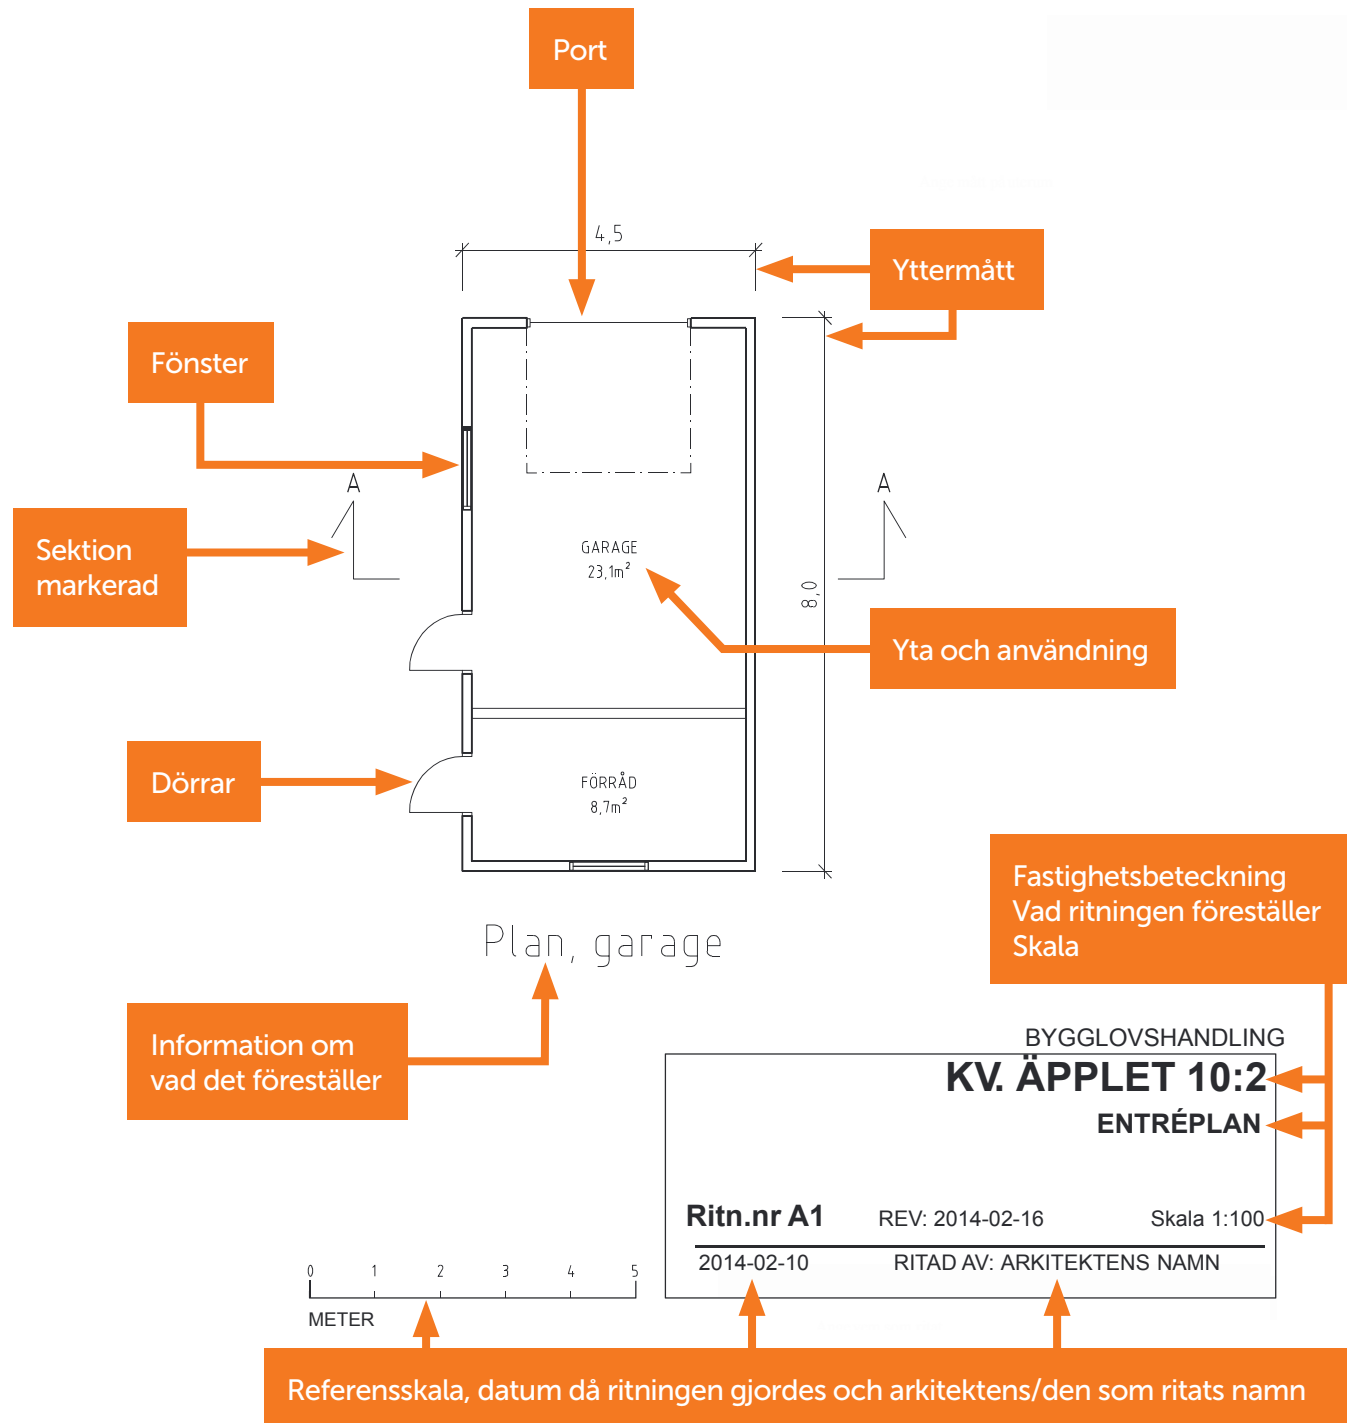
Port

4,5

Yttermått

Fönster

A

Sektion markerad

GARAGE
23,1m$^2$

A

8,0

Yta och användning

Dörrar

FÖRRÅD
8,7m$^2$

Fastighetsbeteckning
Vad ritningen föreställer
Skala

Plan, garage

Information om vad det föreställer

BYGGLOVSHANDLING
KV. ÄPPLET 10:2
ENTRÉPLAN

Ritn.nr A1 REV: 2014-02-16 Skala 1:100

2014-02-10 RITAD AV: ARKITEKTENS NAMN

0 1 2 3 4 5
METER

Referensskala, datum då ritningen gjordes och arkitektens/den som ritats namn